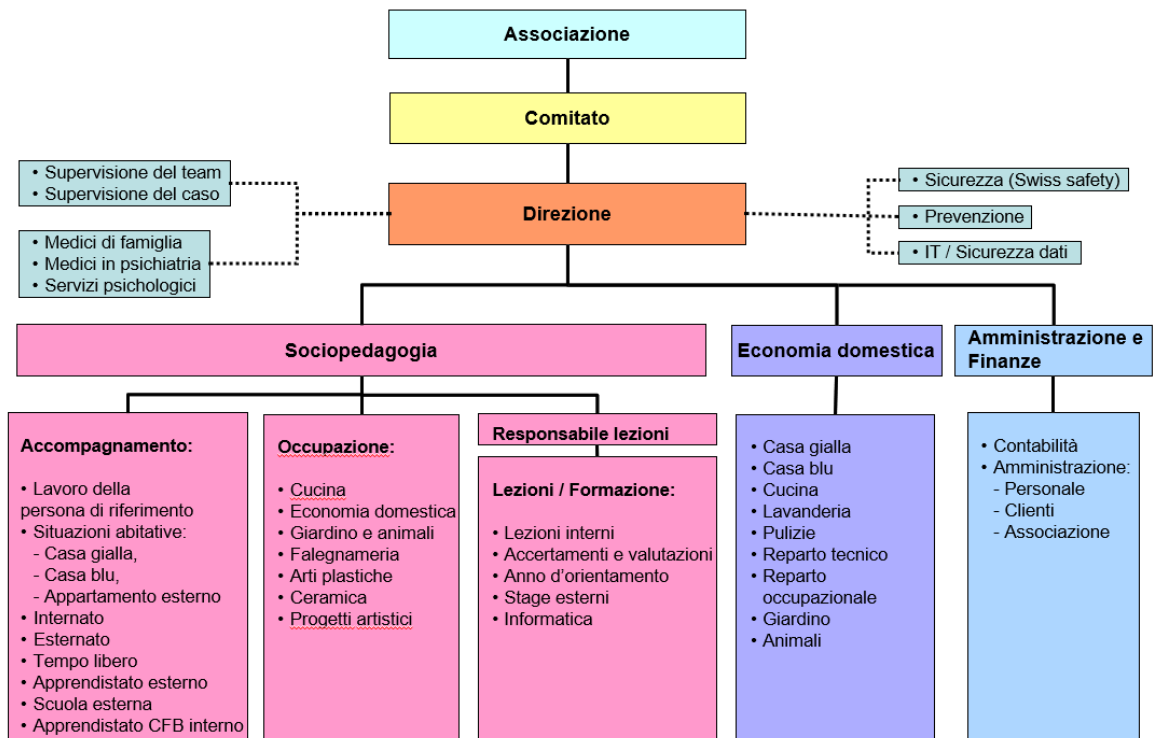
Associazione

Comitato

• Supervisione del team
• Supervisione del caso

• Medici di famiglia
• Medici in psichiatria
• Servizi psicologici

Direzione

• Sicurezza (Swiss safety)
• Prevenzione
• IT / Sicurezza dati

Sociopedagogia

Economia domestica

Amministrazione e Finanze

Accompagnamento:

• Lavoro della persona di riferimento
• Situazioni abitative:
- Casa gialla,
- Casa blu,
- Appartamento esterno
• Internato
• Esternato
• Tempo libero
• Apprendistato esterno
• Scuola esterna
• Apprendistato CFB interno

Occupazione:

• Cucina
• Economia domestica
• Giardino e animali
• Falegnameria
• Arti plastiche
• Ceramica
• Progetti artistici

Responsabile lezioni

Lezioni / Formazione:

• Lezioni interni
• Accertamenti e valutazioni
• Anno d'orientamento
• Stage esterni
• Informatica

• Casa gialla
• Casa blu
• Cucina
• Lavanderia
• Pulizie
• Reparto tecnico
• Reparto occupazionale
• Giardino
• Animali

• Contabilità
• Amministrazione:
- Personale
- Clienti
- Associazione